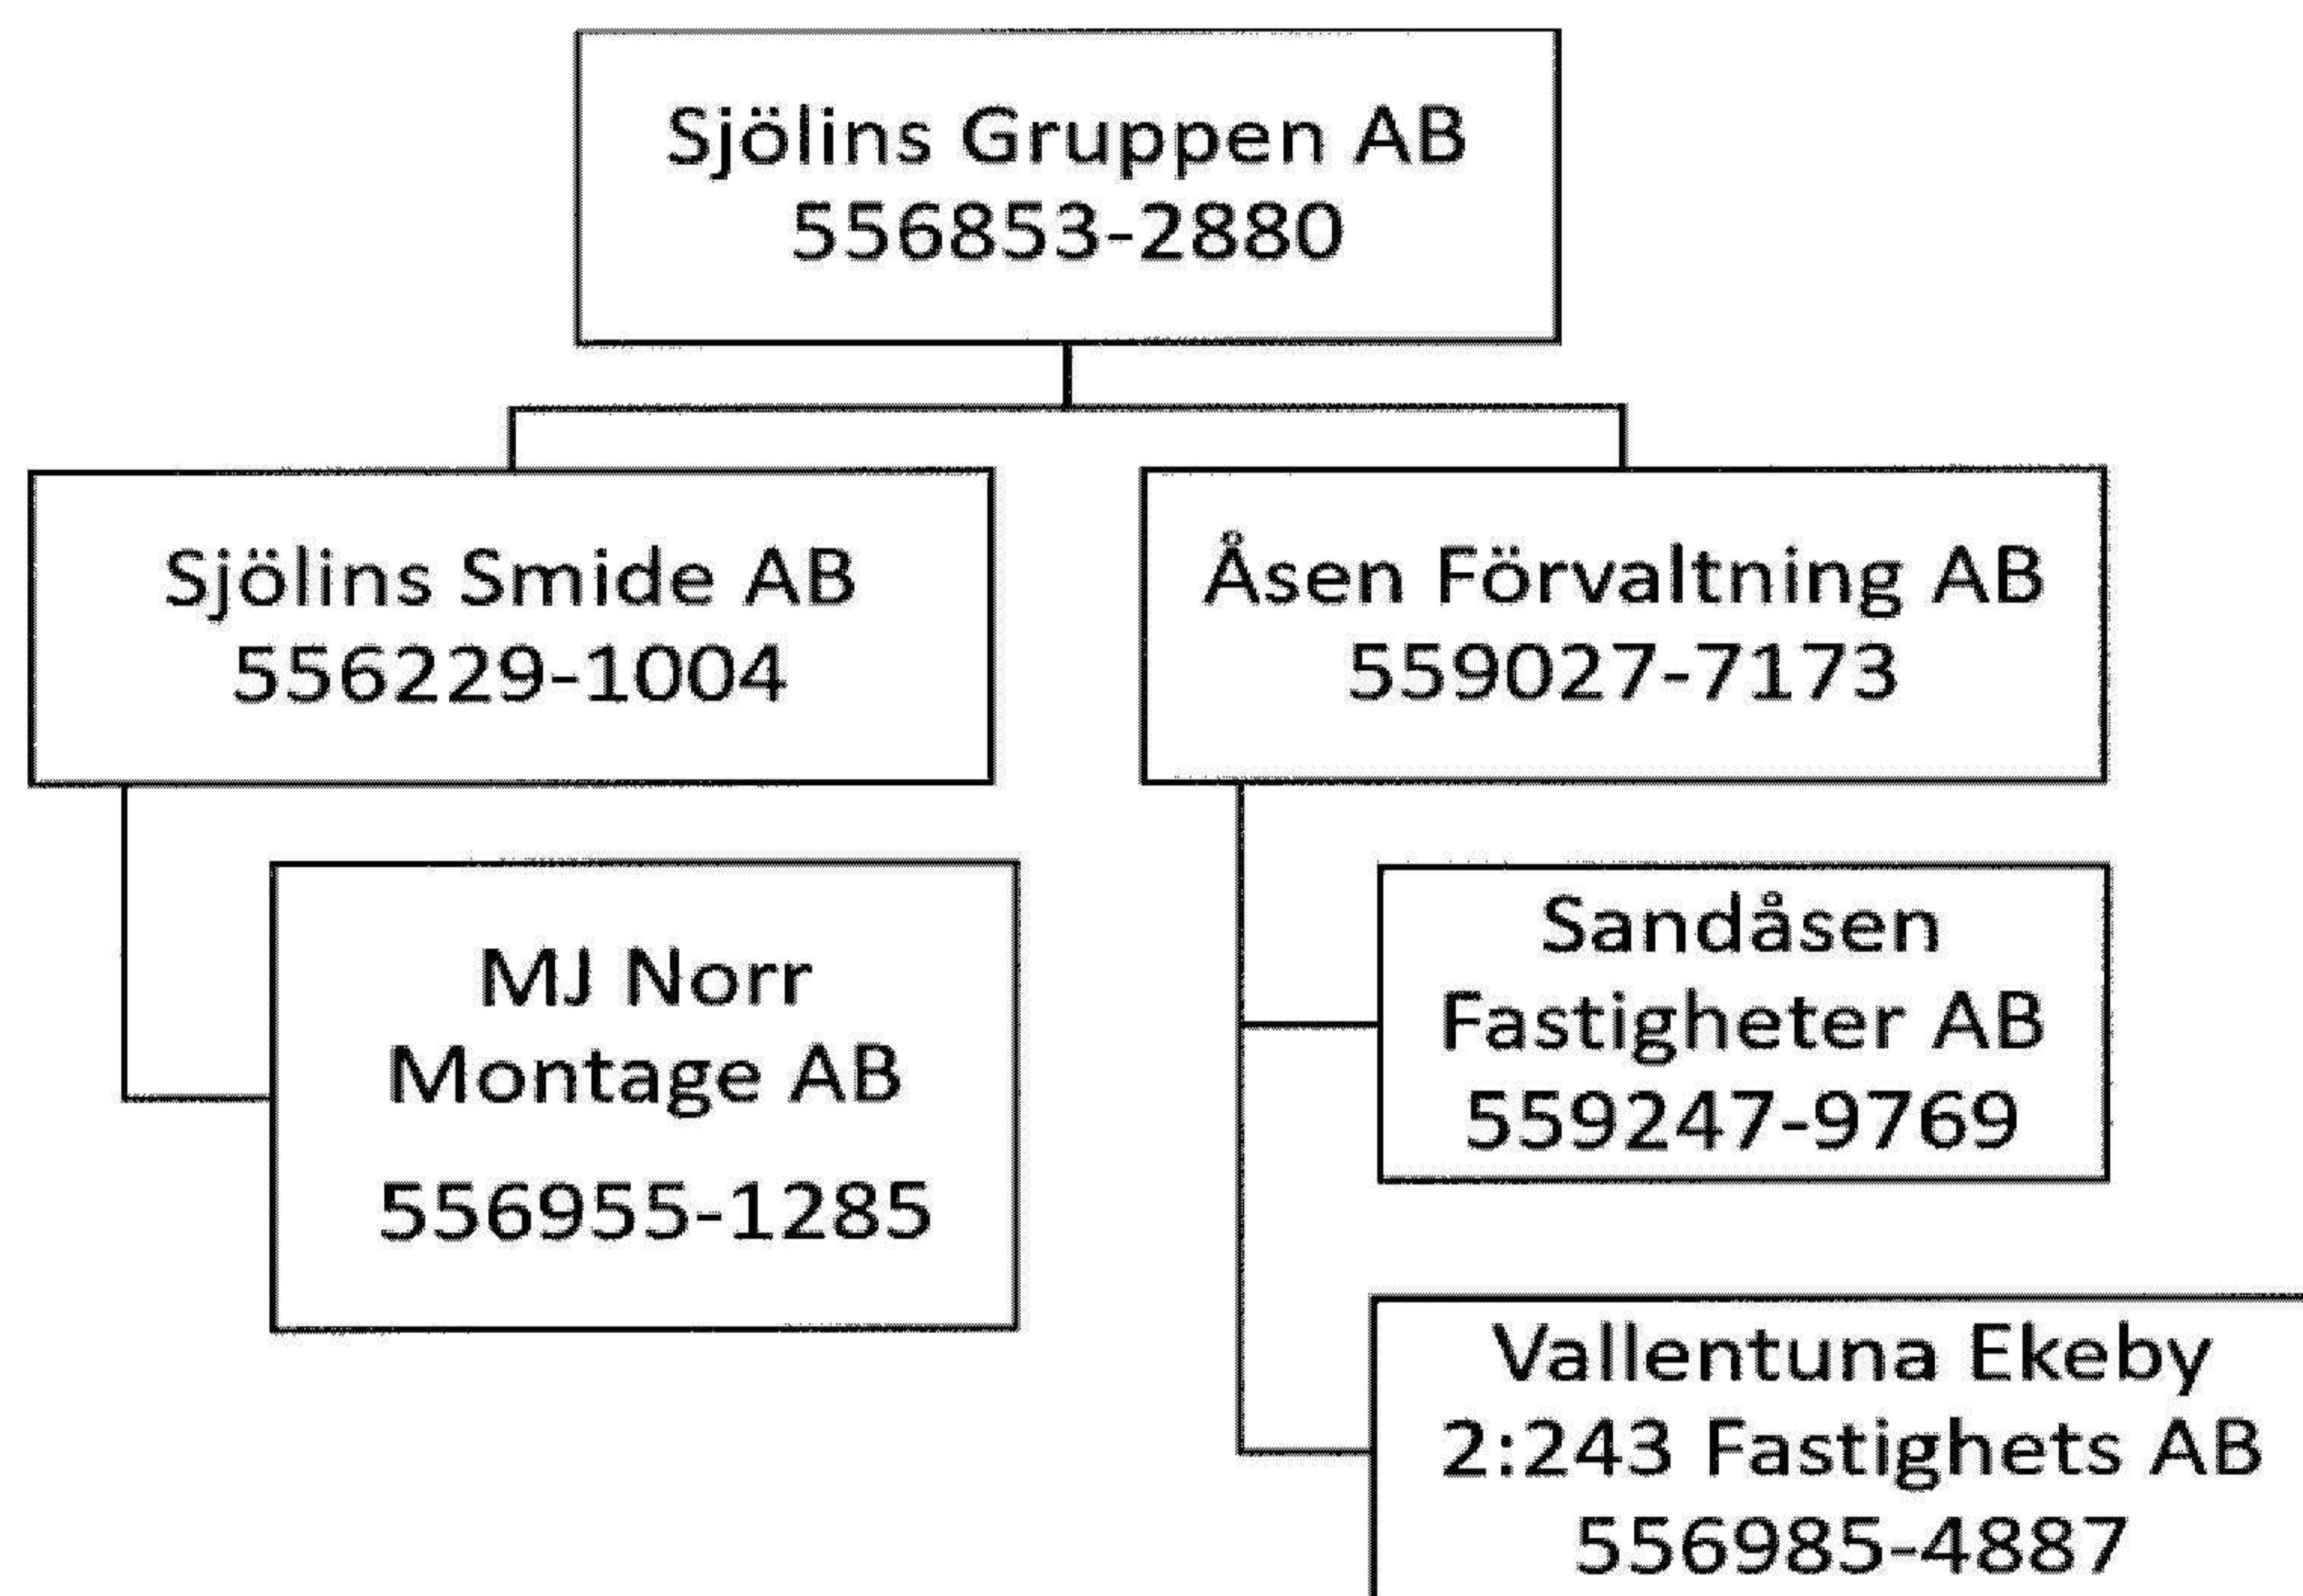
Sjölins Gruppen AB
556853-2880

Sjölins Smide AB
556229-1004

MJ Norr
Montage AB
556955-1285

Åsen Förvaltning AB
559027-7173

Sandåsen
Fastigheter AB
559247-9769

Vallentuna Ekeby
2:243 Fastighets AB
556985-4887